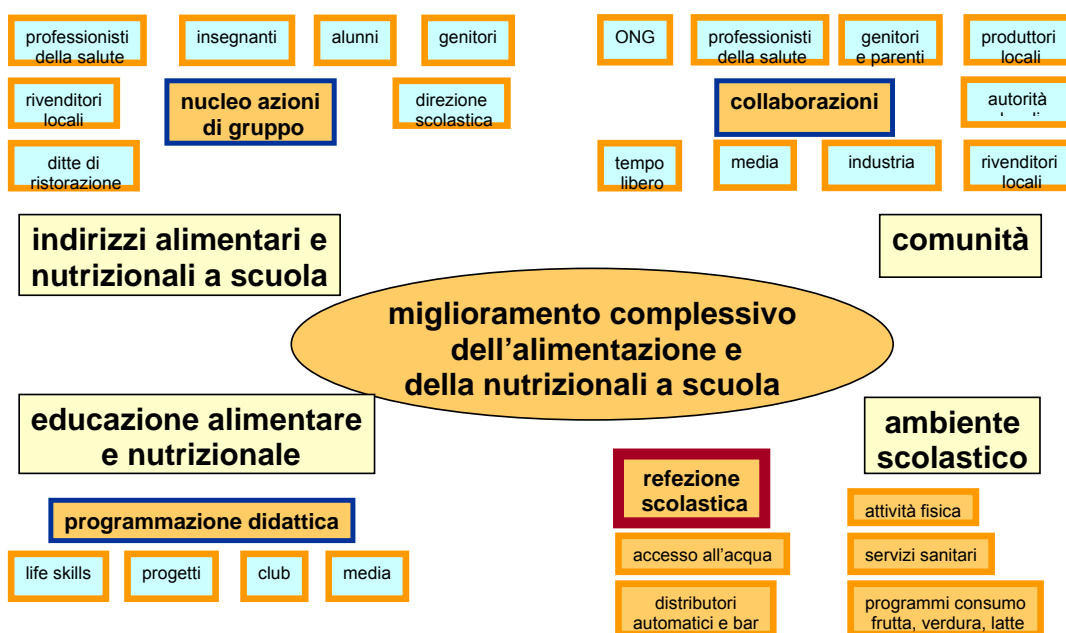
professionisti della salute

insegnanti

alunni

genitori

rivenditori locali

nucleo azioni di gruppo

direzione scolastica

ditte di ristorazione

ONG

professionisti della salute

genitori e parenti

produttori locali

collaborazioni

autorità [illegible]

tempo libero

media

industria

rivenditori locali

indirizzi alimentari e nutrizionali a scuola

comunità

miglioramento complessivo dell'alimentazione e della nutrizionali a scuola

educazione alimentare e nutrizionale

ambiente scolastico

refezione scolastica

programmazione didattica

attività fisica

life skills

progetti

club

media

accesso all'acqua

servizi sanitari

distributori automatici e bar

programmi consumo frutta, verdura, latte